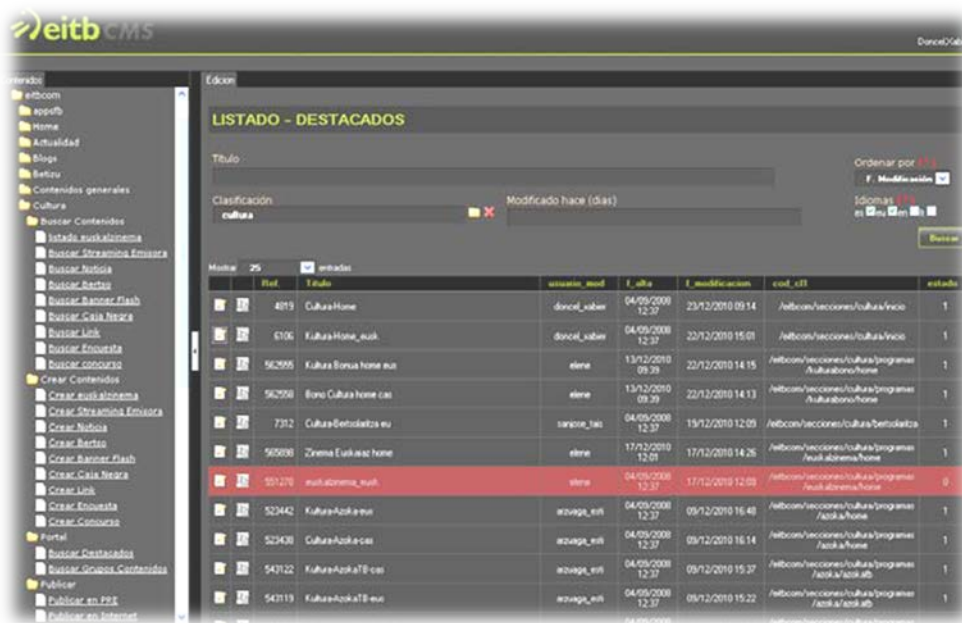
eitb CMS

DoncelXab

Contenidos

eitbcom
appsfb
Home
Actualidad
Blogs
Betizu
Contenidos generales
Cultura
Buscar Contenidos
listado euskalzinema
Buscar Streaming Emisora
Buscar Noticia
Buscar Bertso
Buscar Banner Flash
Buscar Caja Negra
Buscar Link
Buscar Encuesta
Buscar concurso
Crear Contenidos
Crear euskalzinema
Crear Streaming Emisora
Crear Noticia
Crear Bertso
Crear Banner Flash
Crear Caja Negra
Crear Link
Crear Encuesta
Crear Concurso
Portal
Buscar Destacados
Buscar Grupos Contenidos
Publicar
Publicar en PRE
Publicar en Internet

Edicion

LISTADO - DESTACADOS

Titulo

Ordenar por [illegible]
F. Modificación

Clasificación
cultura

Modificado hace (dias)

Idiomas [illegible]
es eu en fr

Buscar

Mostrar 25 entradas

| | | Ref. | Titulo | usuario_mod | f_alta | f_modificacion | cod_cll | estado |
|---|---|---|---|---|---|---|---|---|
| | | 4019 | Cultura-Home | doncel_xabier | 04/09/2008 12:37 | 23/12/2010 09:14 | /eitbcom/secciones/cultura/inicio | 1 |
| | | 6106 | Kultura-Home_eusk | doncel_xabier | 04/09/2008 12:37 | 22/12/2010 15:01 | /eitbcom/secciones/cultura/inicio | 1 |
| | | 562995 | Kultura Bonua home eus | elene | 13/12/2010 09:39 | 22/12/2010 14:15 | /eitbcom/secciones/cultura/programas/kulturabono/home | 1 |
| | | 562558 | Bono Cultura home cas | elene | 13/12/2010 09:39 | 22/12/2010 14:13 | /eitbcom/secciones/cultura/programas/kulturabono/home | 1 |
| | | 7312 | Cultura-Bertsolaritza eu | sarrizee_tais | 04/09/2008 12:37 | 19/12/2010 12:09 | /eitbcom/secciones/cultura/bertsolaritza | 1 |
| | | 565698 | Zinema Euskaraz home | elene | 17/12/2010 12:01 | 17/12/2010 14:26 | /eitbcom/secciones/cultura/programas/euskalzinema/home | 1 |
| | | 551270 | euskalzinema_eusk | elene | 04/09/2008 12:37 | 17/12/2010 12:03 | /eitbcom/secciones/cultura/programas/euskalzinema/home | 0 |
| | | 522442 | KulturaAzoka-eus | arzuaga_estt | 04/09/2008 12:37 | 09/12/2010 16:48 | /eitbcom/secciones/cultura/programas/azoka/home | 1 |
| | | 523430 | CulturaAzoka-cas | arzuaga_estt | 04/09/2008 12:37 | 09/12/2010 16:14 | /eitbcom/secciones/cultura/programas/azoka/home | 1 |
| | | 543122 | KulturaAzokaTB-cas | arzuaga_estt | 04/09/2008 12:37 | 09/12/2010 15:37 | /eitbcom/secciones/cultura/programas/azoka/azoka.tb | 1 |
| | | 543119 | KulturaAzokaTB-euc | arzuaga_estt | 04/09/2008 12:37 | 09/12/2010 15:22 | /eitbcom/secciones/cultura/programas/azoka/azoka.tb | 1 |